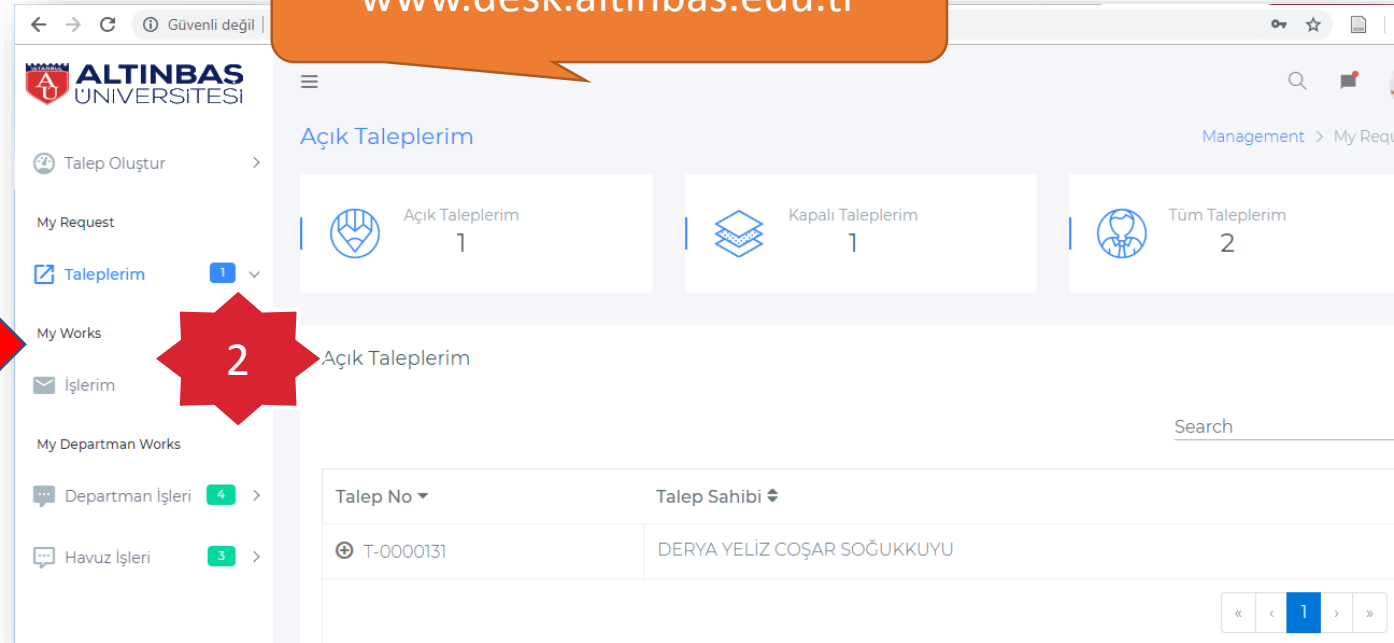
Güvenli değil

www.desk.altinbas.edu.tr

ALTINBAS ÜNIVERSITESI

Talep Oluştur

My Request

Taleplerim 1

My Works

2

İşlerim

My Departman Works

Departman İşleri 4

Havuz İşleri 3

Açık Taleplerim

Management > My Requ

Açık Taleplerim
1

Kapalı Taleplerim
1

Tüm Taleplerim
2

Açık Taleplerim

Search

| Talep No | Talep Sahibi |
|---|---|
| T-0000131 | DERYA YELİZ COŞAR SOĞUKKUYU |

« ‹ 1 › »